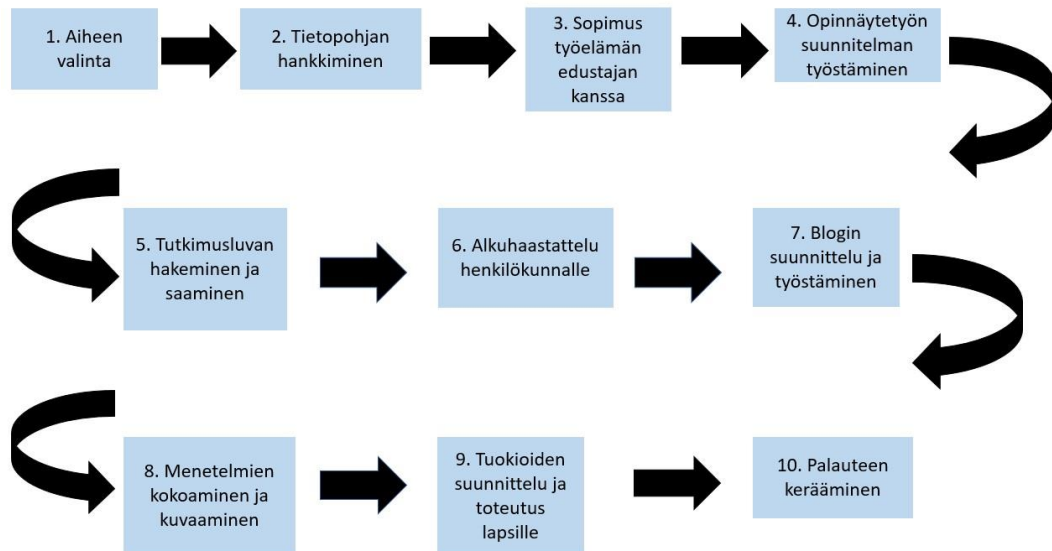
1. Aiheen valinta

2. Tietopohjan hankkiminen

3. Sopimus työelämän edustajan kanssa

4. Opinnäytetyön suunnitelman työstäminen

5. Tutkimusluvan hakeminen ja saaminen

6. Alkuhaastattelu henkilökunnalle

7. Blogin suunnittelu ja työstäminen

8. Menetelmien kokoaminen ja kuvaaminen

9. Tuokioiden suunnittelu ja toteutus lapsille

10. Palautteen kerääminen